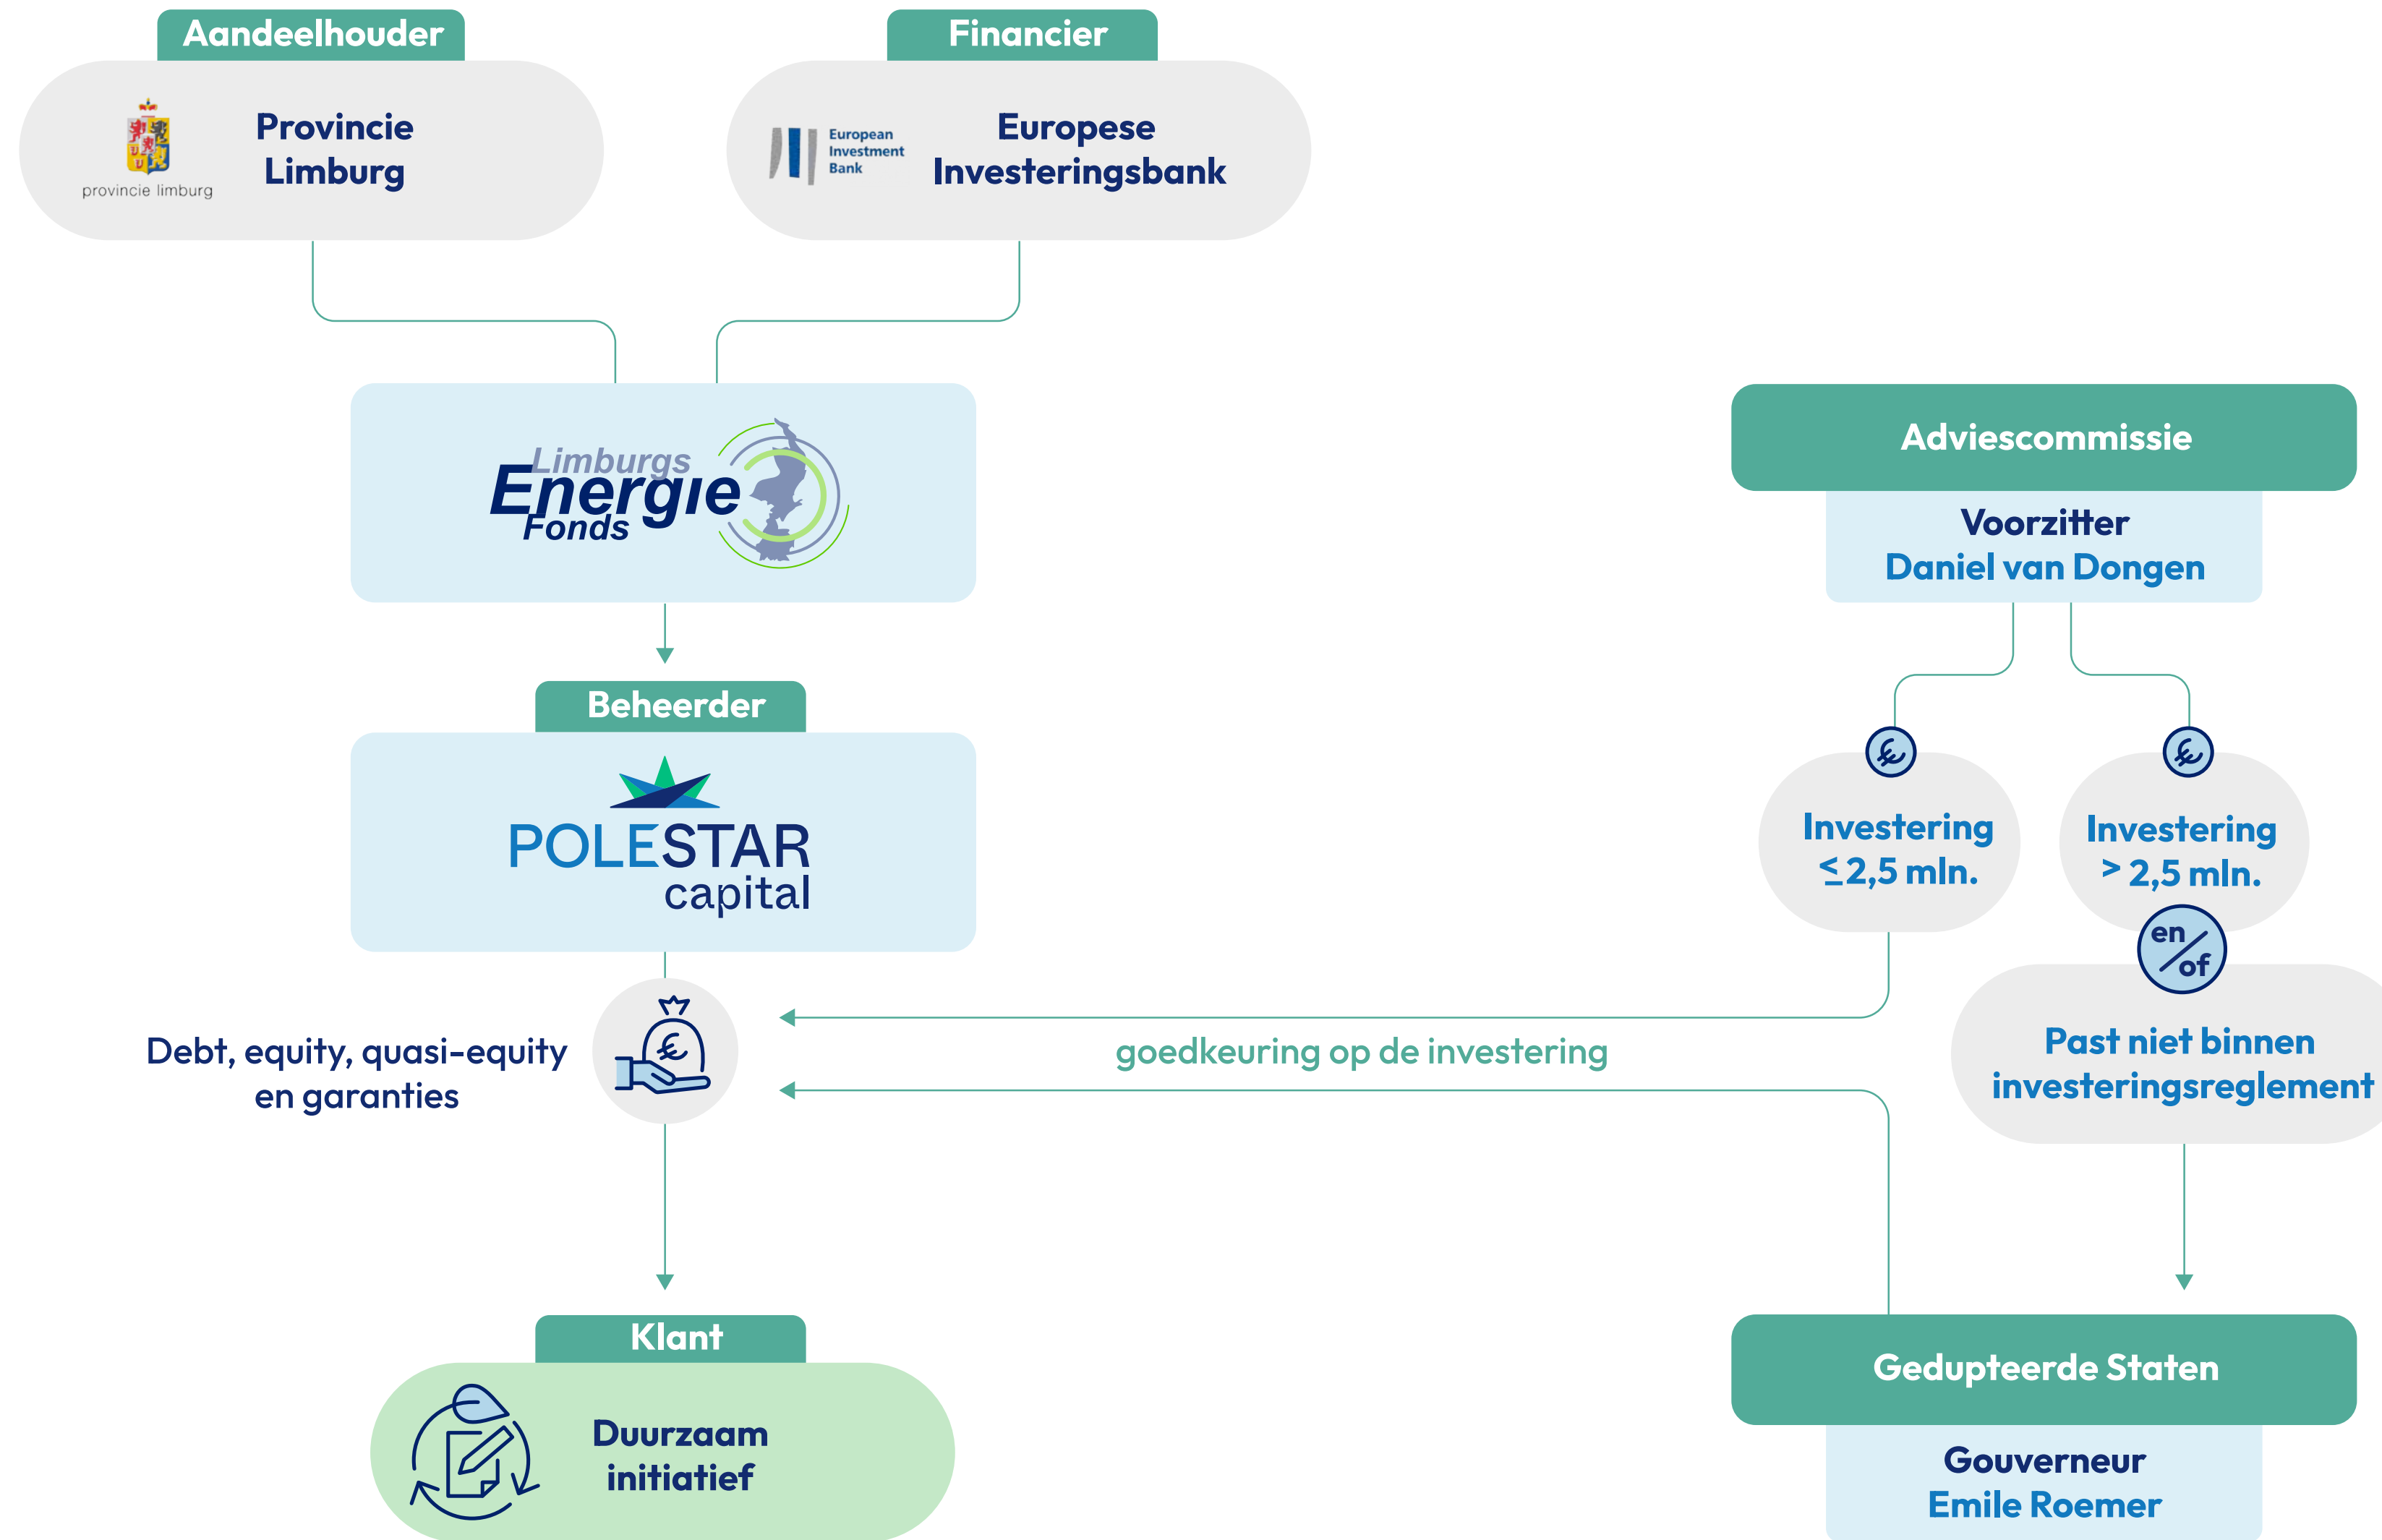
Aandeelhouder

provincie limburg

Provincie Limburg

Financier

European Investment Bank

Europese Investeringsbank

Limburgs Energie Fonds

Adviescommissie

Voorzitter
Daniel van Dongen

Beheerder

POLESTAR capital

Investering $\leq$2,5 mln.

Investering > 2,5 mln.

en/of

Past niet binnen investeringsreglement

Debt, equity, quasi-equity en garanties

goedkeuring op de investering

Klant

Duurzaam initiatief

Gedupteerde Staten

Gouverneur
Emile Roemer